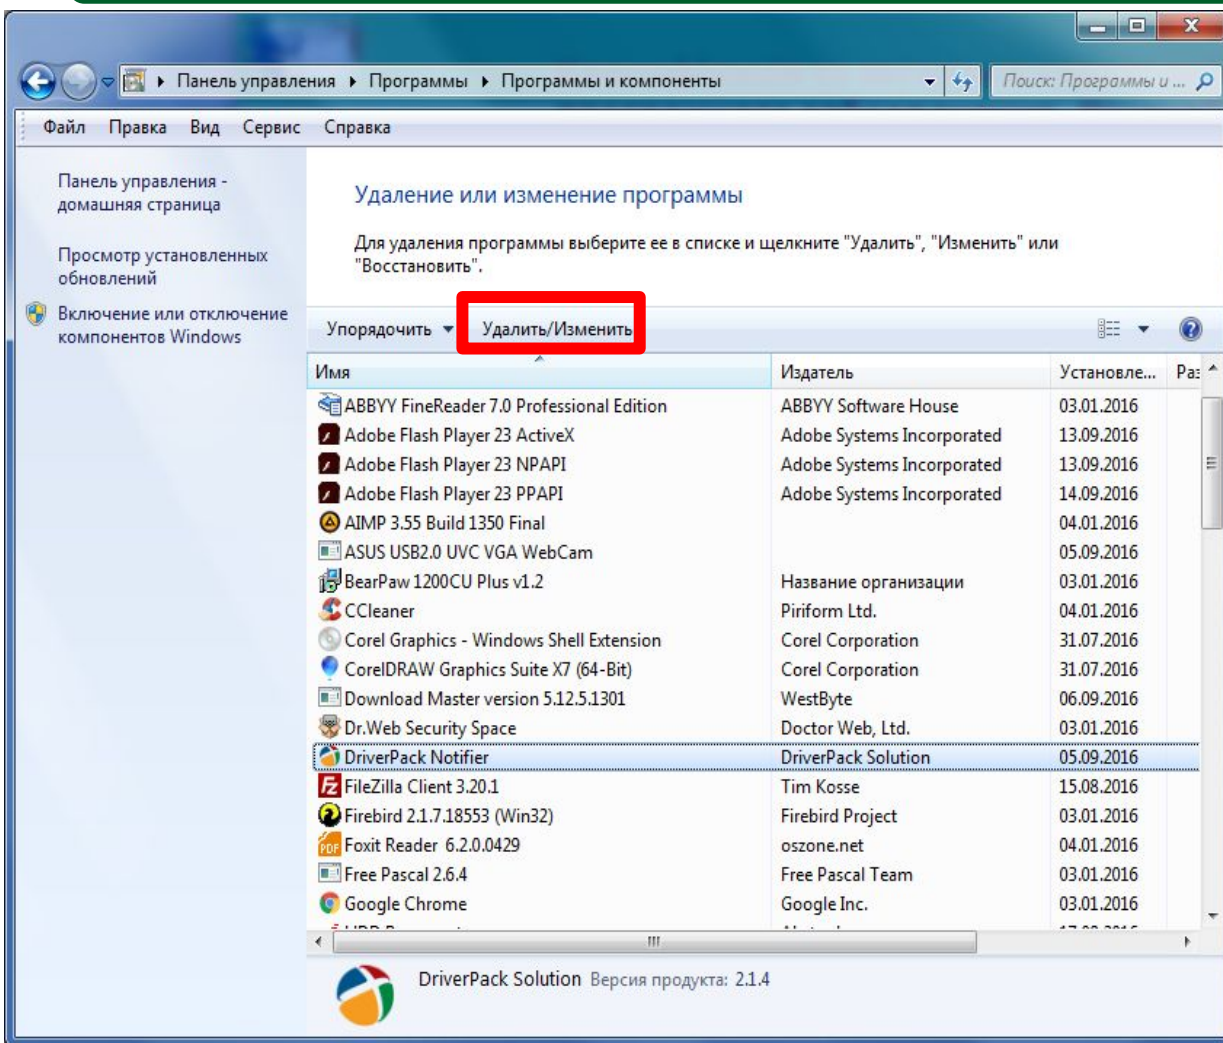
Панель управления ▸ Программы ▸ Программы и компоненты

Поиск: Программы и ...

Файл Правка Вид Сервис Справка

Панель управления - домашняя страница

Просмотр установленных обновлений

Включение или отключение компонентов Windows

Удаление или изменение программы

Для удаления программы выберите ее в списке и щелкните "Удалить", "Изменить" или "Восстановить".

Упорядочить ▾ Удалить/Изменить

| Имя | Издатель | Установле... | Ра: |
|---|---|---|---|
| ABBYY FineReader 7.0 Professional Edition | ABBYY Software House | 03.01.2016 | |
| Adobe Flash Player 23 ActiveX | Adobe Systems Incorporated | 13.09.2016 | |
| Adobe Flash Player 23 NPAPI | Adobe Systems Incorporated | 13.09.2016 | |
| Adobe Flash Player 23 PPAPI | Adobe Systems Incorporated | 14.09.2016 | |
| AIMP 3.55 Build 1350 Final | | 04.01.2016 | |
| ASUS USB2.0 UVC VGA WebCam | | 05.09.2016 | |
| BearPaw 1200CU Plus v1.2 | Название организации | 03.01.2016 | |
| CCleaner | Piriform Ltd. | 04.01.2016 | |
| Corel Graphics - Windows Shell Extension | Corel Corporation | 31.07.2016 | |
| CorelDRAW Graphics Suite X7 (64-Bit) | Corel Corporation | 31.07.2016 | |
| Download Master version 5.12.5.1301 | WestByte | 06.09.2016 | |
| Dr.Web Security Space | Doctor Web, Ltd. | 03.01.2016 | |
| DriverPack Notifier | DriverPack Solution | 05.09.2016 | |
| FileZilla Client 3.20.1 | Tim Kosse | 15.08.2016 | |
| Firebird 2.1.7.18553 (Win32) | Firebird Project | 03.01.2016 | |
| Foxit Reader 6.2.0.0429 | oszone.net | 04.01.2016 | |
| Free Pascal 2.6.4 | Free Pascal Team | 03.01.2016 | |
| Google Chrome | Google Inc. | 03.01.2016 | |

DriverPack Solution Версия продукта: 2.1.4